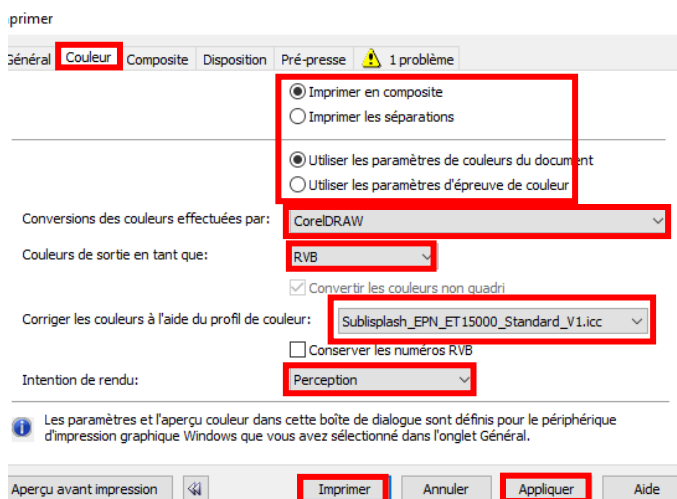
primer

énéral | Couleur | Composite | Disposition | Pré-presse | 1 problème

Imprimer en composite
Imprimer les séparations

Utiliser les paramètres de couleurs du document
Utiliser les paramètres d'épreuve de couleur

Conversions des couleurs effectuées par: CorelDRAW

Couleurs de sortie en tant que: RVB

Convertir les couleurs non quadri

Corriger les couleurs à l'aide du profil de couleur: Sublisplash_EPN_ET15000_Standard_V1.icc

Conserver les numéros RVB

Intention de rendu: Perception

Les paramètres et l'aperçu couleur dans cette boîte de dialogue sont définis pour le périphérique d'impression graphique Windows que vous avez sélectionné dans l'onglet Général.

Aperçu avant impression | Imprimer | Annuler | Appliquer | Aide